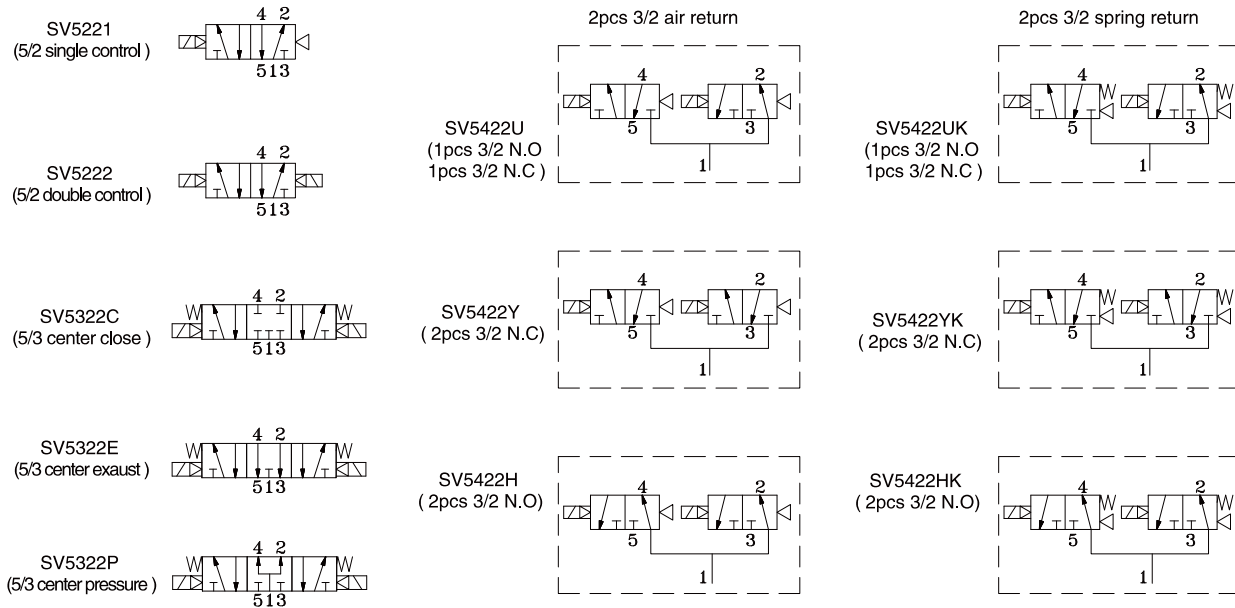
SV5221
(5/2 single control )

4 2
513

SV5222
(5/2 double control )

4 2
513

SV5322C
(5/3 center close )

4 2
513

SV5322E
(5/3 center exaust )

4 2
513

SV5322P
(5/3 center pressure )

4 2
513

2pcs 3/2 air return

SV5422U
(1pcs 3/2 N.O
1pcs 3/2 N.C )

4 2
5 3
1

SV5422Y
( 2pcs 3/2 N.C)

4 2
5 3
1

SV5422H
( 2pcs 3/2 N.O)

4 2
5 3
1

2pcs 3/2 spring return

SV5422UK
(1pcs 3/2 N.O
1pcs 3/2 N.C )

4 2
5 3
1

SV5422YK
( 2pcs 3/2 N.C)

4 2
5 3
1

SV5422HK
( 2pcs 3/2 N.O)

4 2
5 3
1